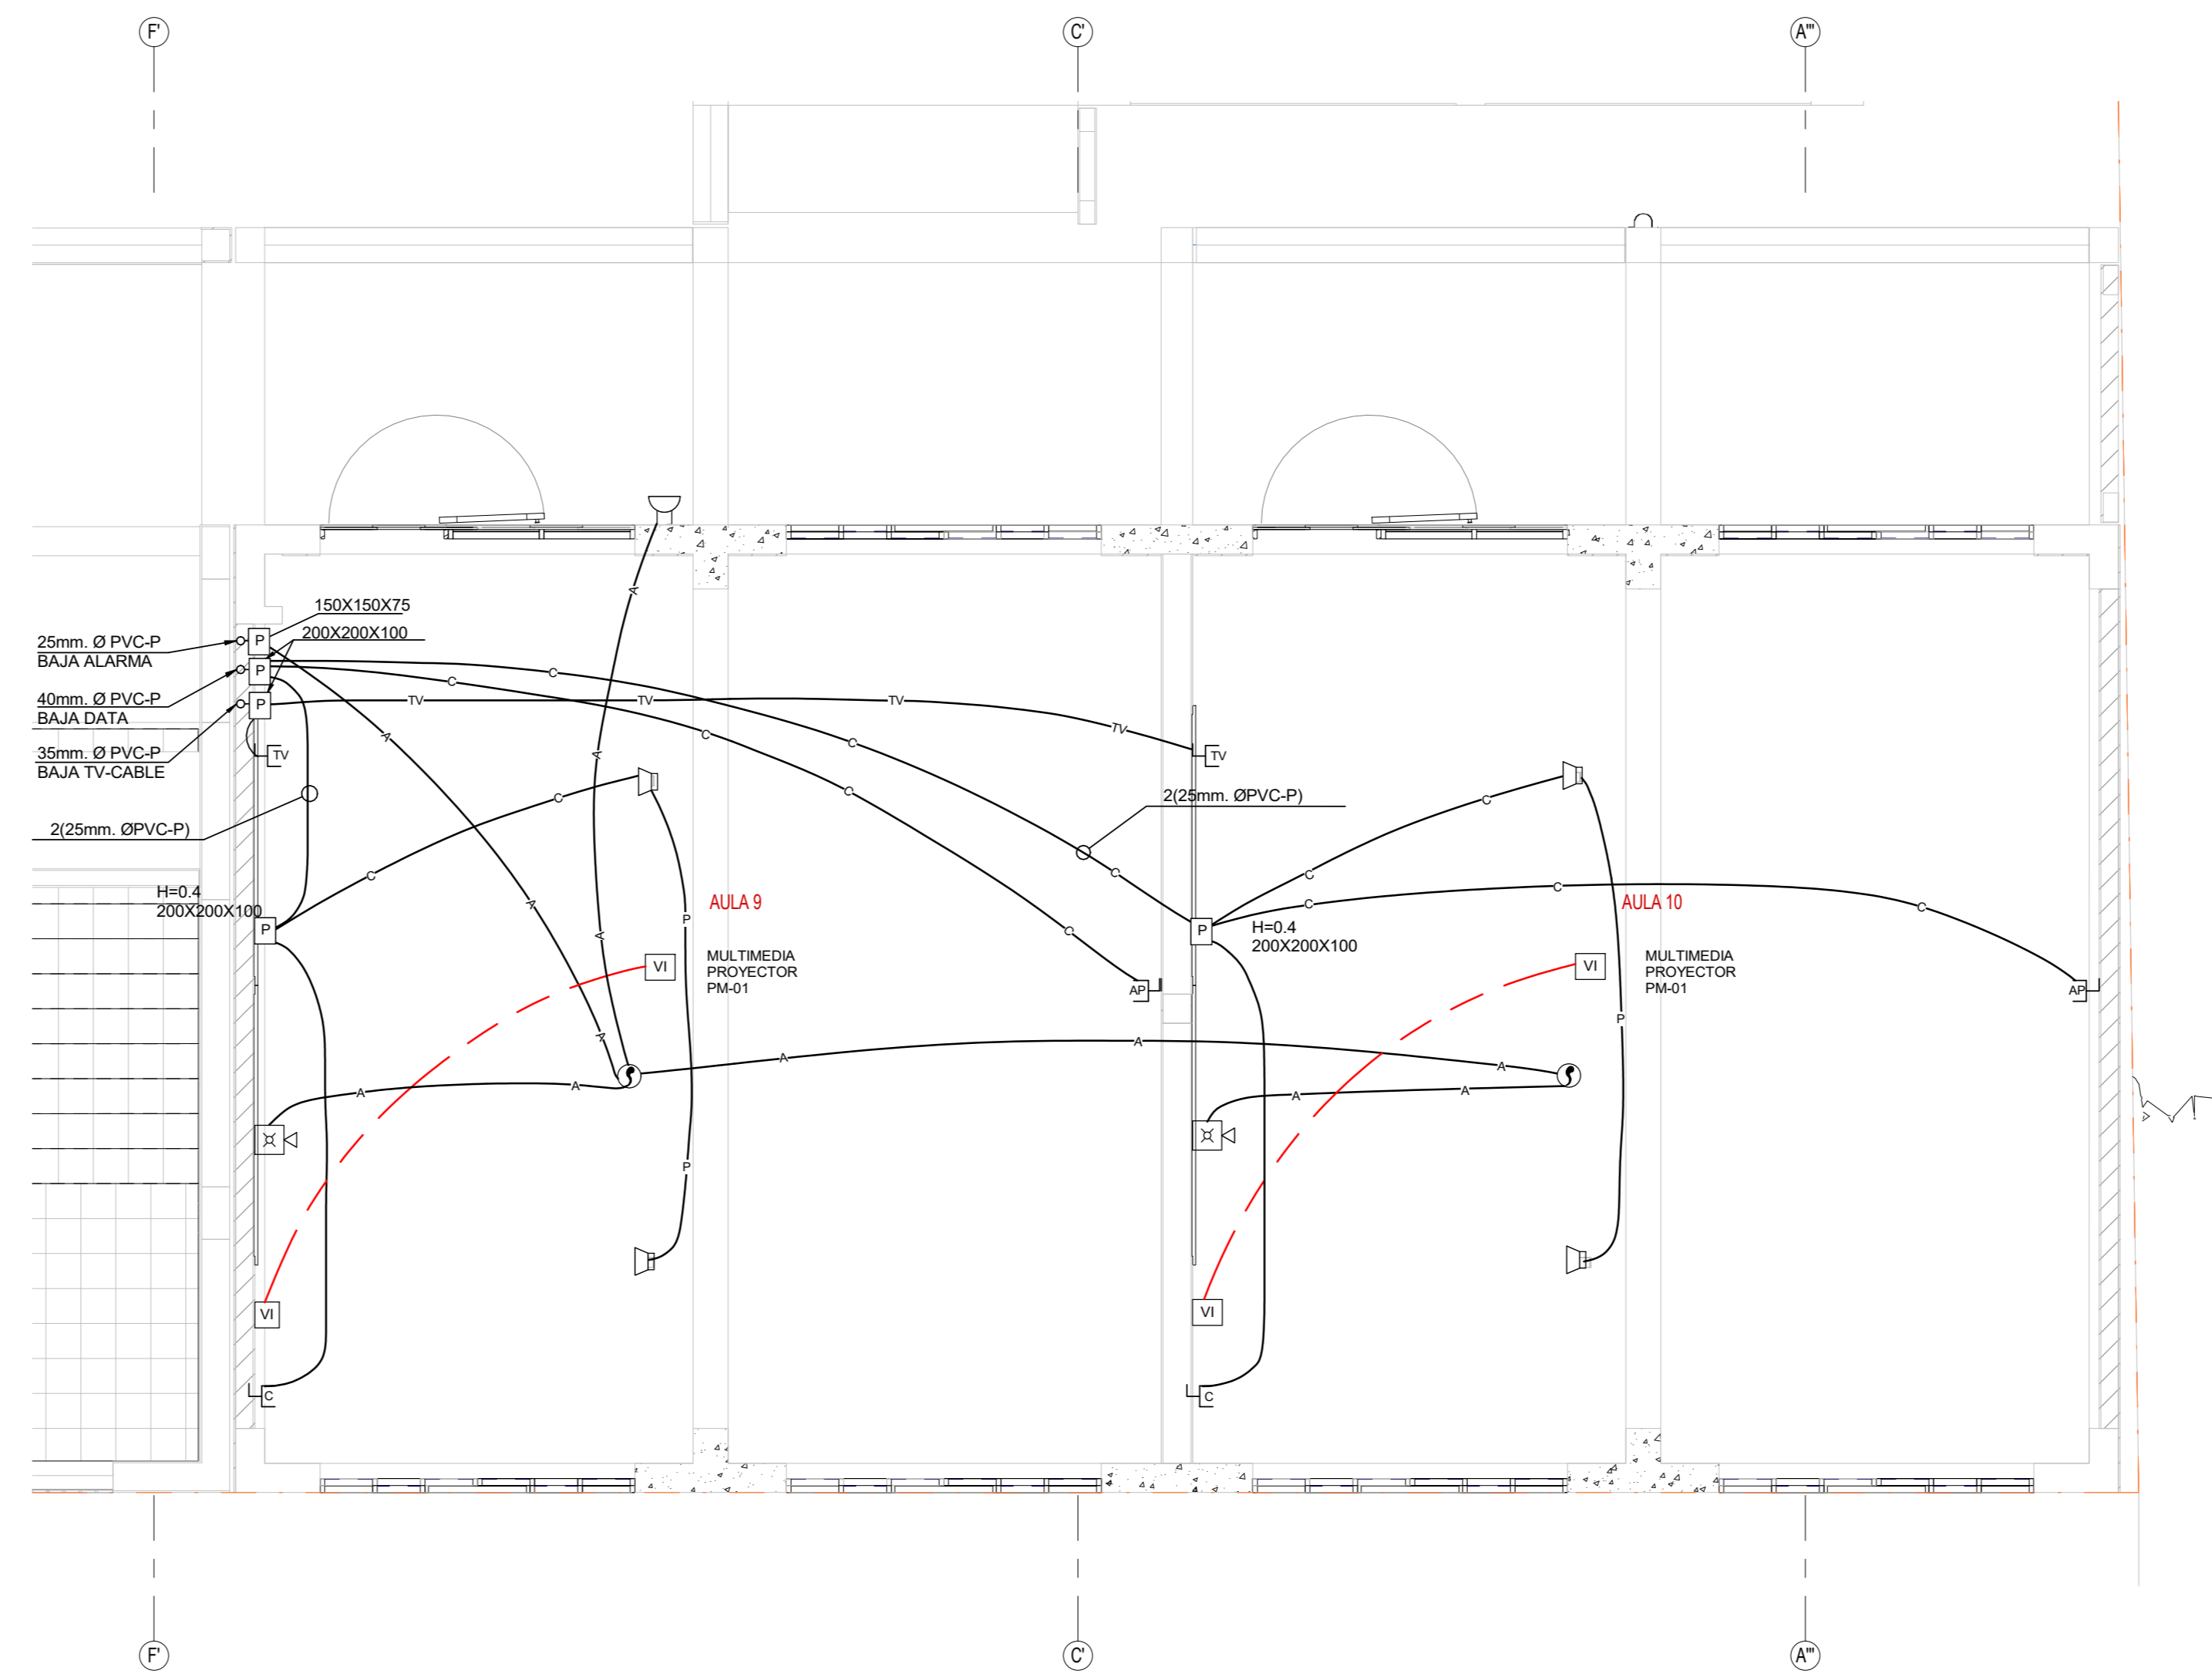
F'
C'
A'''

150X150X75
200X200X100
25mm. Ø PVC-P
BAJA ALARMA
P
P
40mm. Ø PVC-P
BAJA DATA
P
35mm. Ø PVC-P
BAJA TV-CABLE
TV
2(25mm. ØPVC-P)
H=0.4
200X200X100
P
TV
TV
TV
TV
C
C
C
C
C
A
A
A
A
A
A
C
C
P
P
AULA 9
MULTIMEDIA
PROYECTOR
PM-01
VI
VI
A
A
A
A
C
AP
TV
2(25mm. ØPVC-P)
C
C
P
H=0.4
200X200X100
C
C
C
AULA 10
MULTIMEDIA
PROYECTOR
PM-01
VI
VI
P
AP
A
A
A
C

F'
C'
A'''